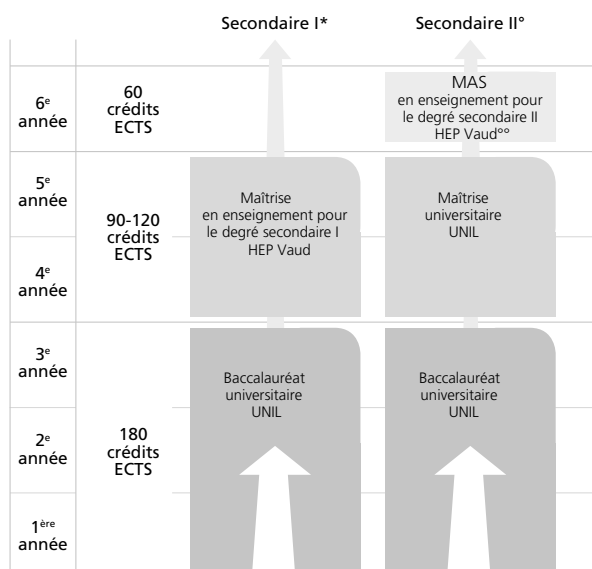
| | | Secondaire I* | Secondaire II° |
|---|---|---|---|
| 6$^{e}$ année | 60 crédits ECTS | | MAS en enseignement pour le degré secondaire II HEP Vaud°° |
| 5$^{e}$ année | 90-120 crédits ECTS | Maîtrise en enseignement pour le degré secondaire I HEP Vaud | Maîtrise universitaire UNIL |
| 4$^{e}$ année | | | |
| 3$^{e}$ année | 180 crédits ECTS | Baccalauréat universitaire UNIL | Baccalauréat universitaire UNIL |
| 2$^{e}$ année | | | |
| 1$^{ère}$ année | | | |